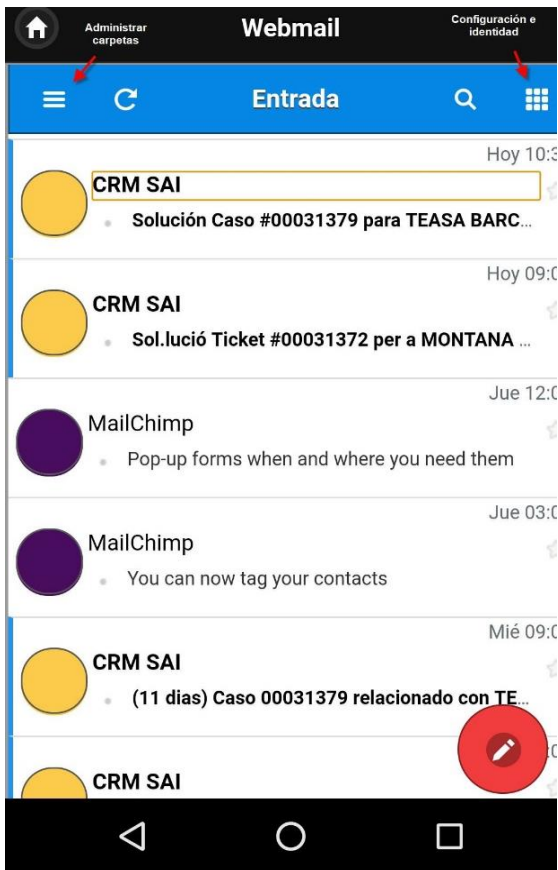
Administrar carpetas

Webmail

Configuración e identidad

Entrada

Hoy 10:3

CRM SAI

Solución Caso #00031379 para TEASA BARC...

Hoy 09:0

CRM SAI

Sol.lució Ticket #00031372 per a MONTANA ...

Jue 12:0

MailChimp

Pop-up forms when and where you need them

Jue 03:0

MailChimp

You can now tag your contacts

Mié 09:0

CRM SAI

(11 dias) Caso 00031379 relacionado con TE...

CRM SAI